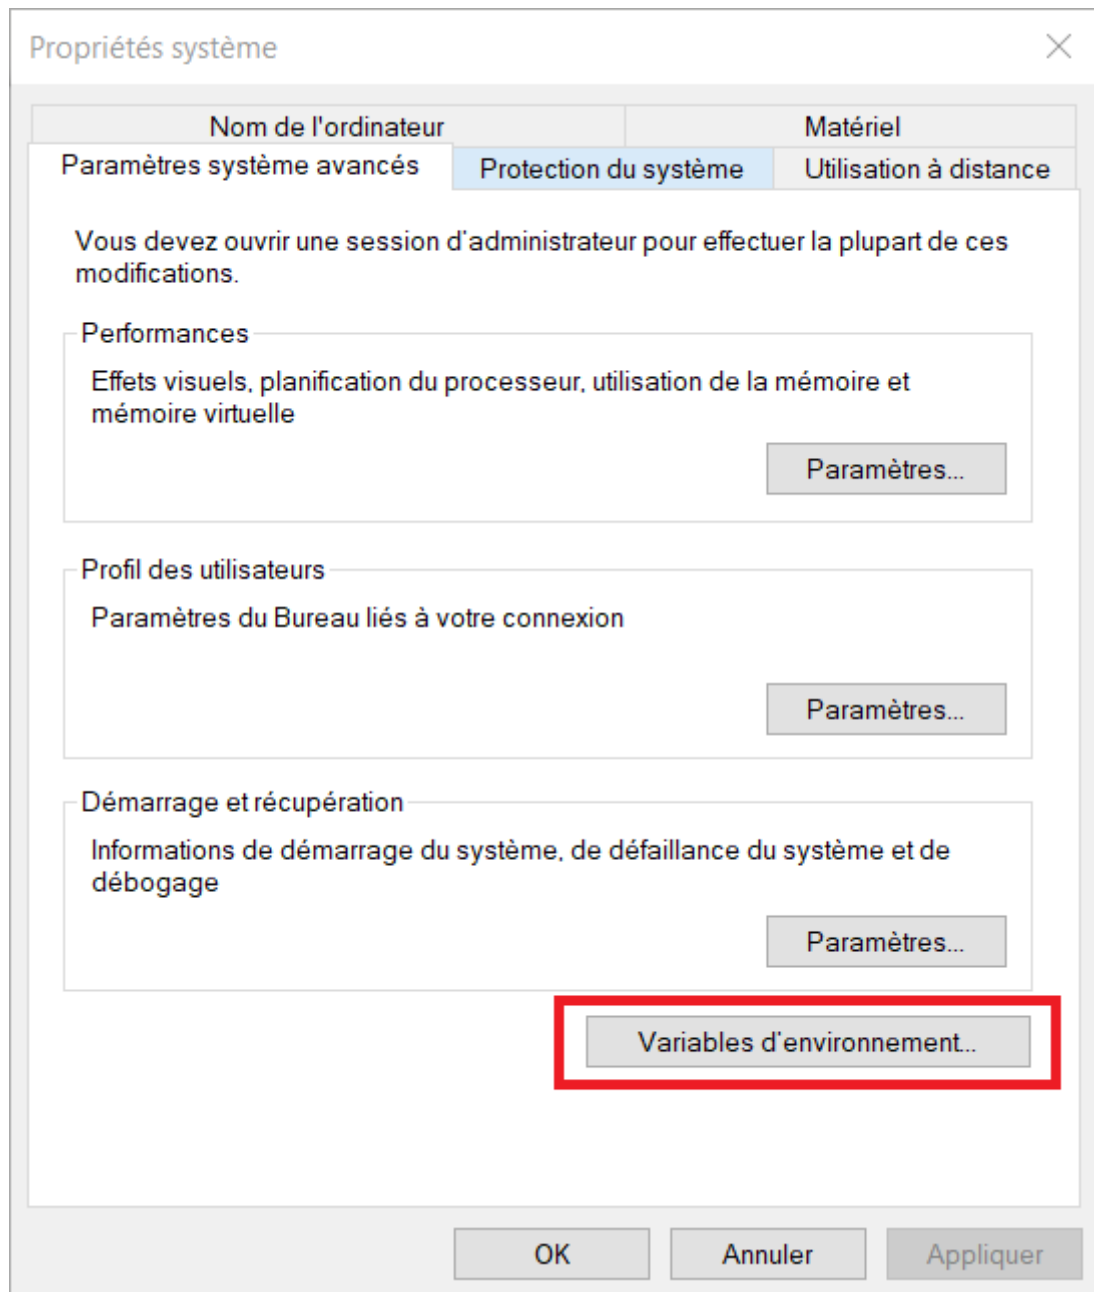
Propriétés système

Nom de l'ordinateur
Matériel
Paramètres système avancés
Protection du système
Utilisation à distance

Vous devez ouvrir une session d'administrateur pour effectuer la plupart de ces modifications.

Performances

Effets visuels, planification du processeur, utilisation de la mémoire et mémoire virtuelle

Paramètres...

Profil des utilisateurs

Paramètres du Bureau liés à votre connexion

Paramètres...

Démarrage et récupération

Informations de démarrage du système, de défaillance du système et de débogage

Paramètres...

Variables d'environnement...

OK
Annuler
Appliquer